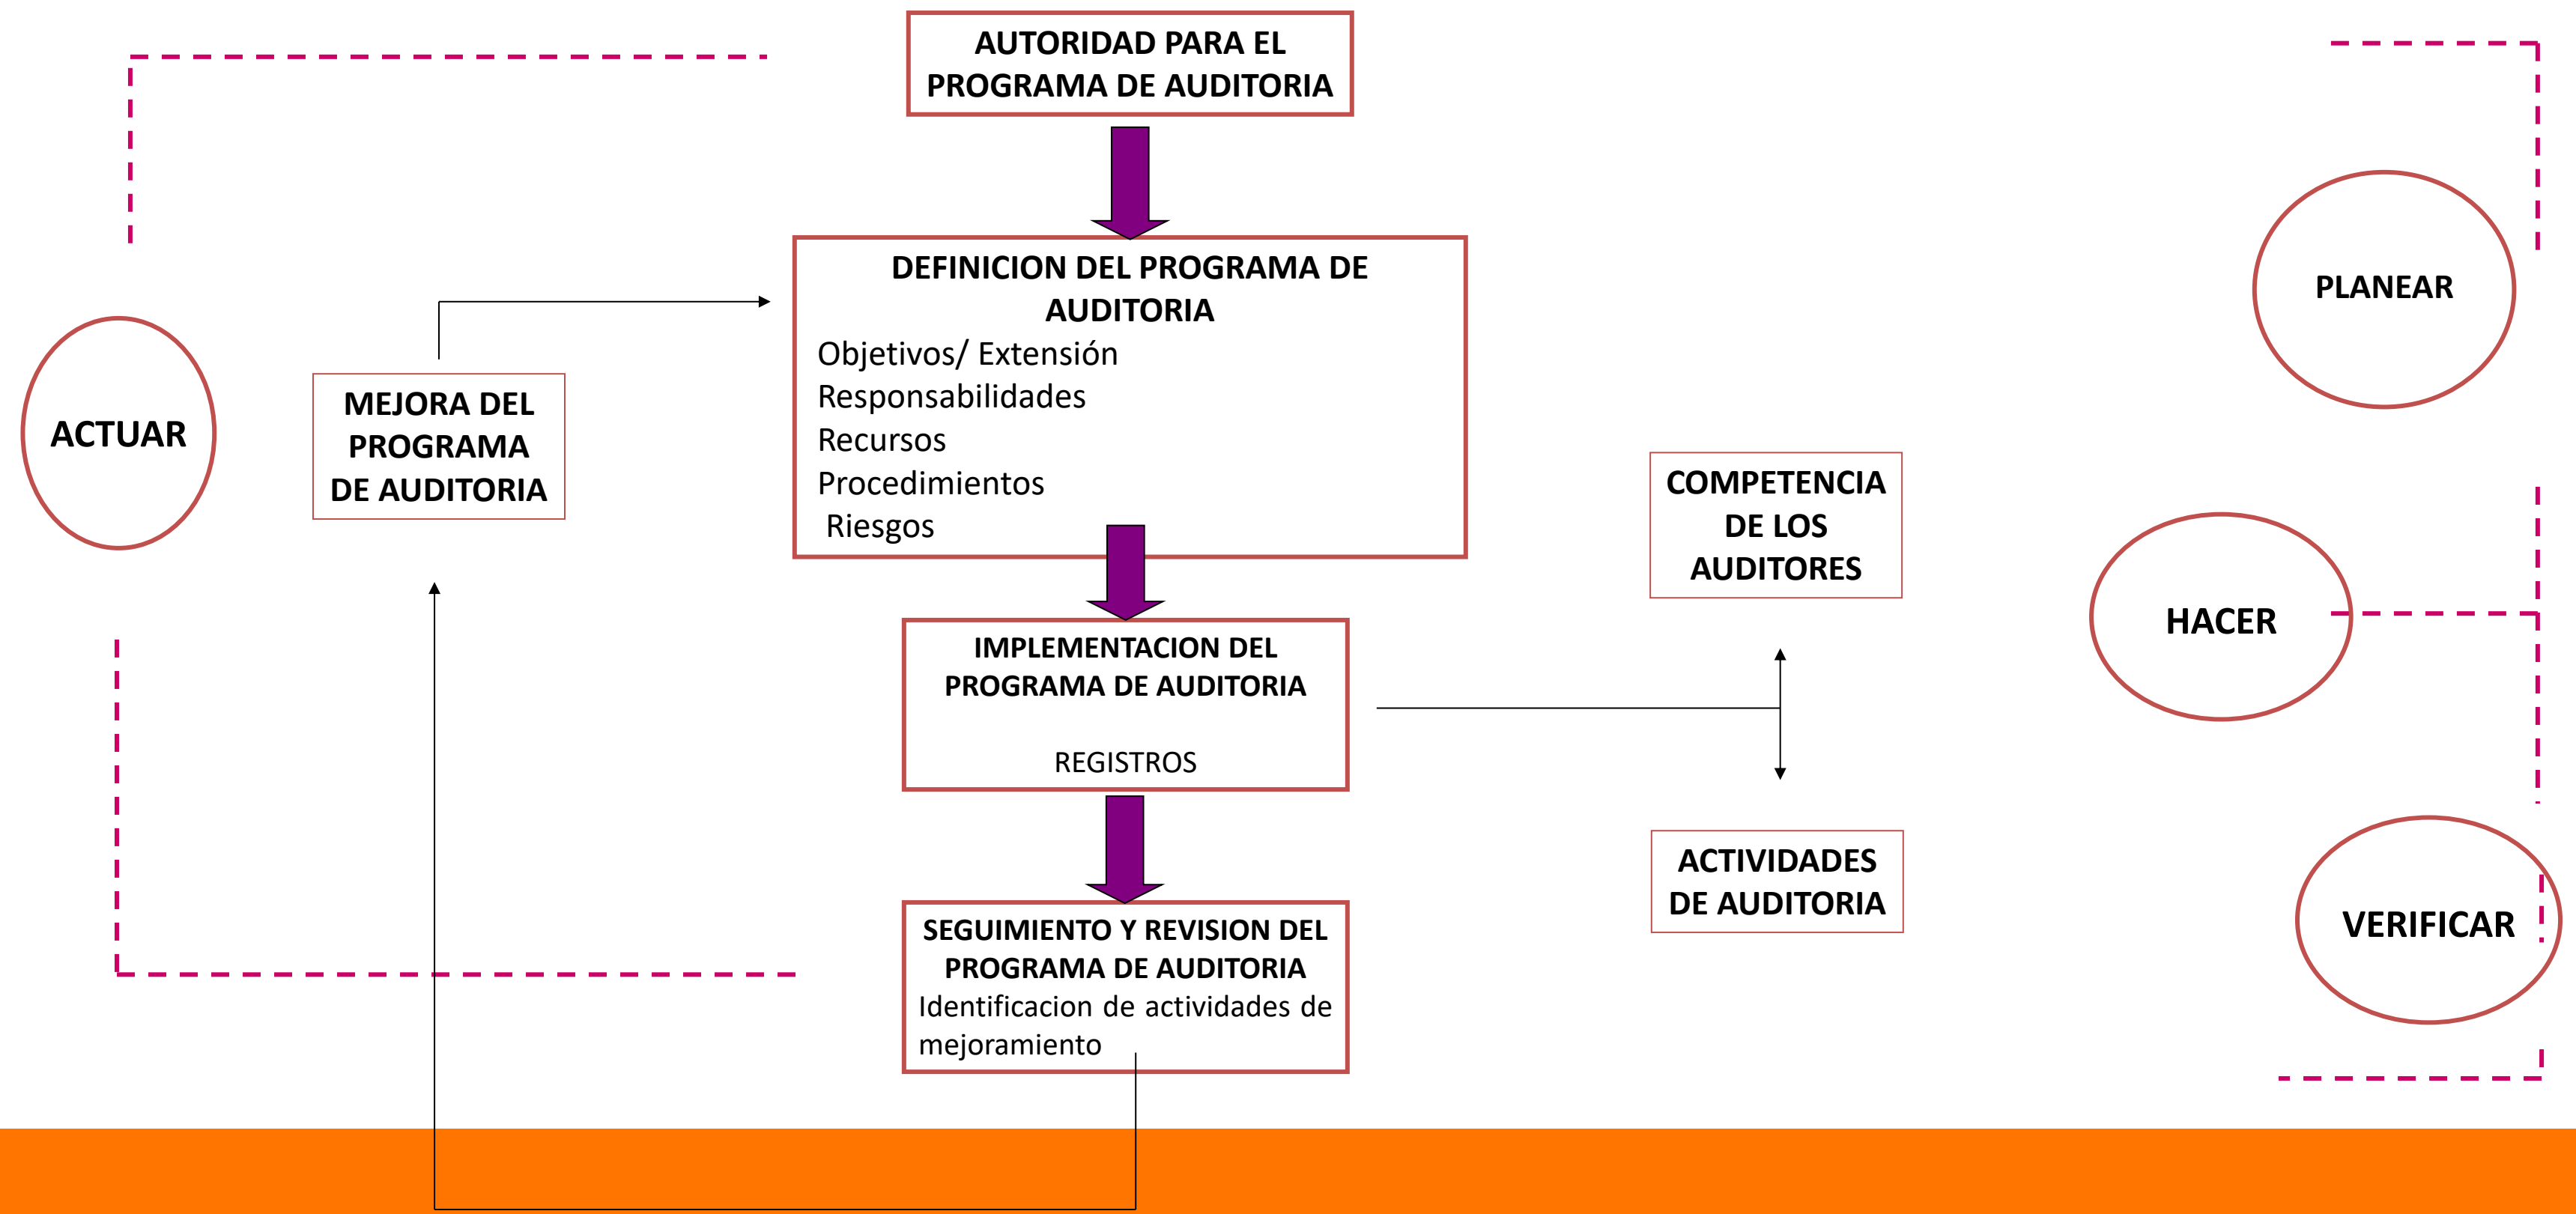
AUTORIDAD PARA EL PROGRAMA DE AUDITORIA

DEFINICION DEL PROGRAMA DE AUDITORIA
Objetivos/ Extensión
Responsabilidades
Recursos
Procedimientos
Riesgos

PLANEAR

ACTUAR

MEJORA DEL PROGRAMA DE AUDITORIA

COMPETENCIA DE LOS AUDITORES

HACER

IMPLEMENTACION DEL PROGRAMA DE AUDITORIA
REGISTROS

ACTIVIDADES DE AUDITORIA

VERIFICAR

SEGUIMIENTO Y REVISION DEL PROGRAMA DE AUDITORIA
Identificacion de actividades de mejoramiento